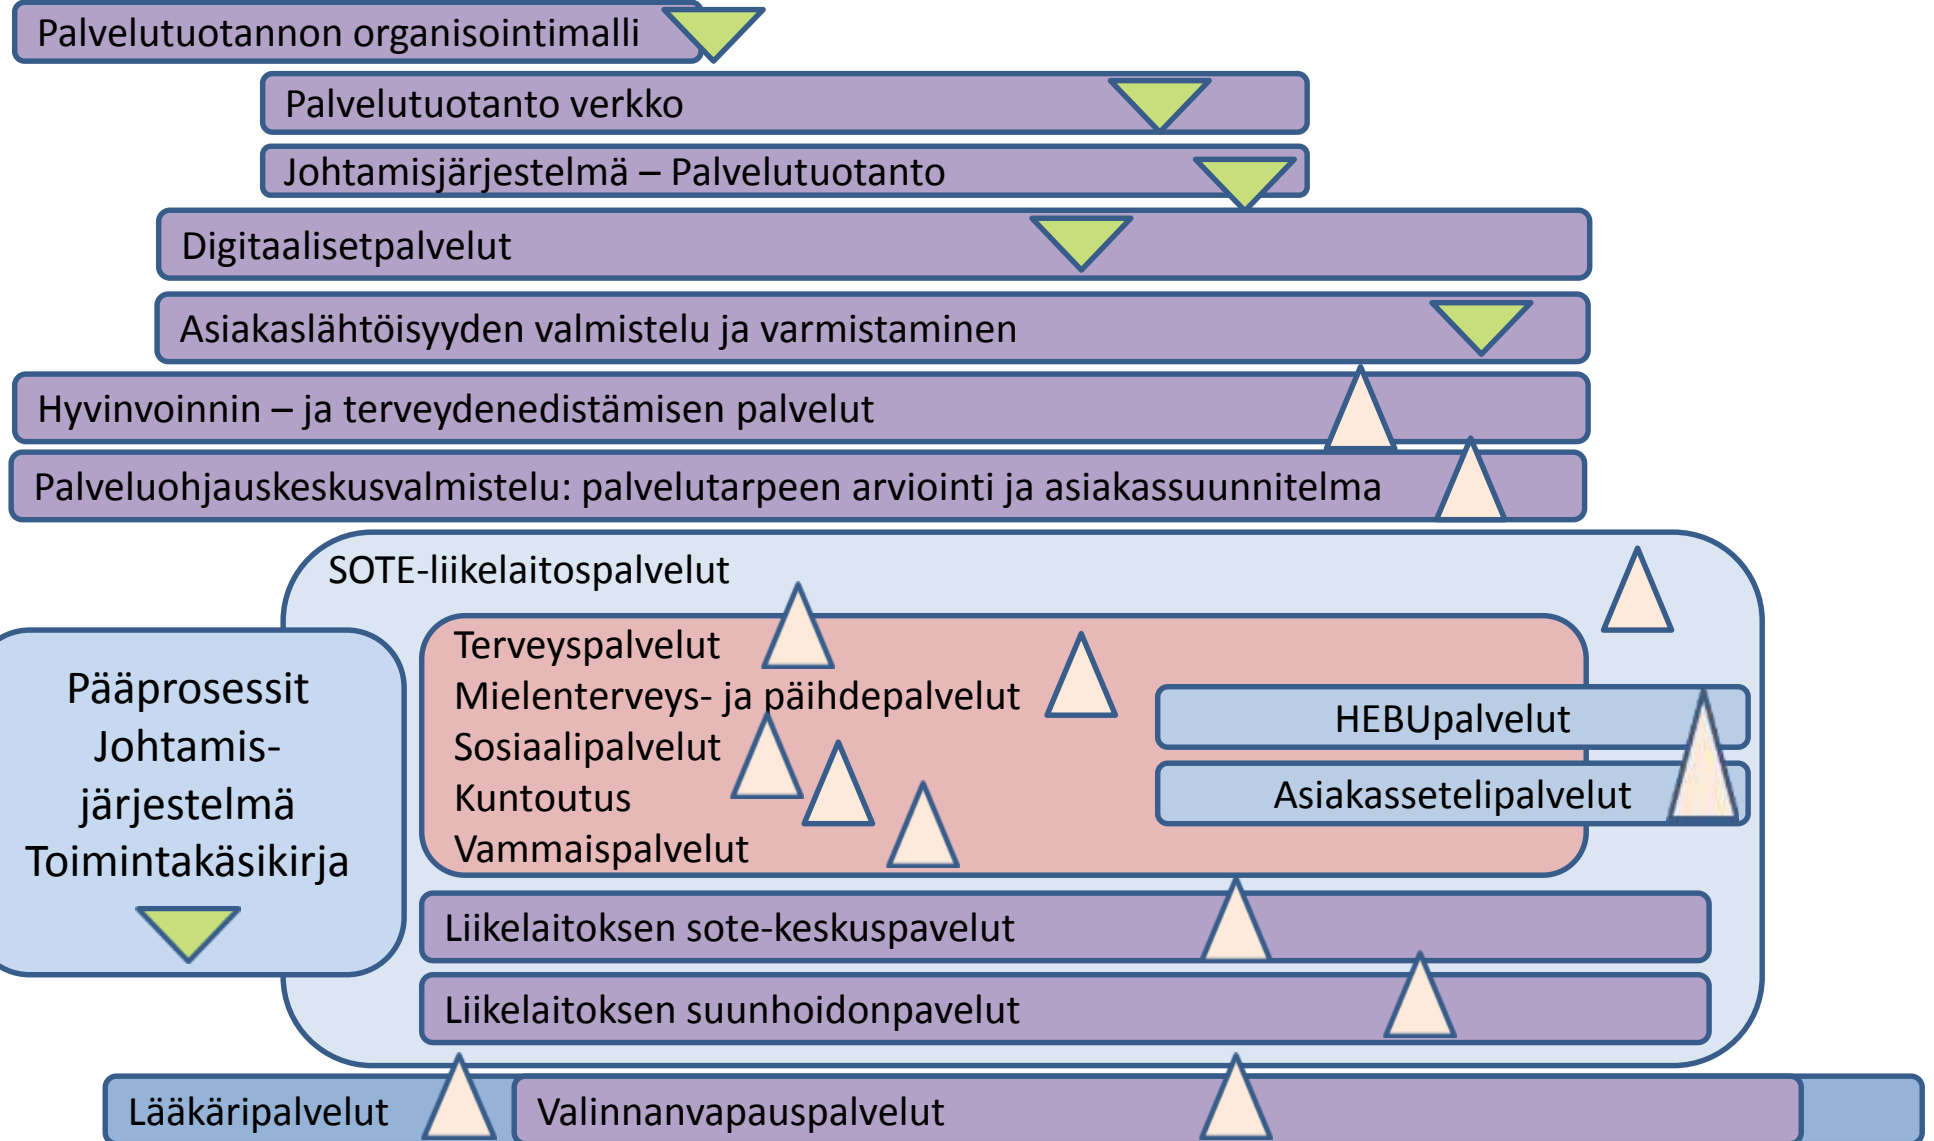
Palvelutuotannon organisointimalli

Palvelutuotanto verkko

Johtamisjärjestelmä – Palvelutuotanto

Digitaalisetpalvelut

Asiakaslähtöisyyden valmistelu ja varmistaminen

Hyvinvoinnin – ja terveydenedistämisen palvelut

Palveluohjauskeskusvalmistelu: palvelutarpeen arviointi ja asiakassuunnitelma

SOTE-liikelaitospalvelut

Pääprosessit Johtamis-järjestelmä Toimintakäsikirja

Terveyspalvelut
Mielenterveys- ja päihdepalvelut
Sosiaalipalvelut
Kuntoutus
Vammaispalvelut

HEBUpalvelut

Asiakasetelipalvelut

Liikelaitoksen sote-keskuspavelut

Liikelaitoksen suunhoidonpavelut

Lääkäripalvelut

Valinnanvapauspalvelut